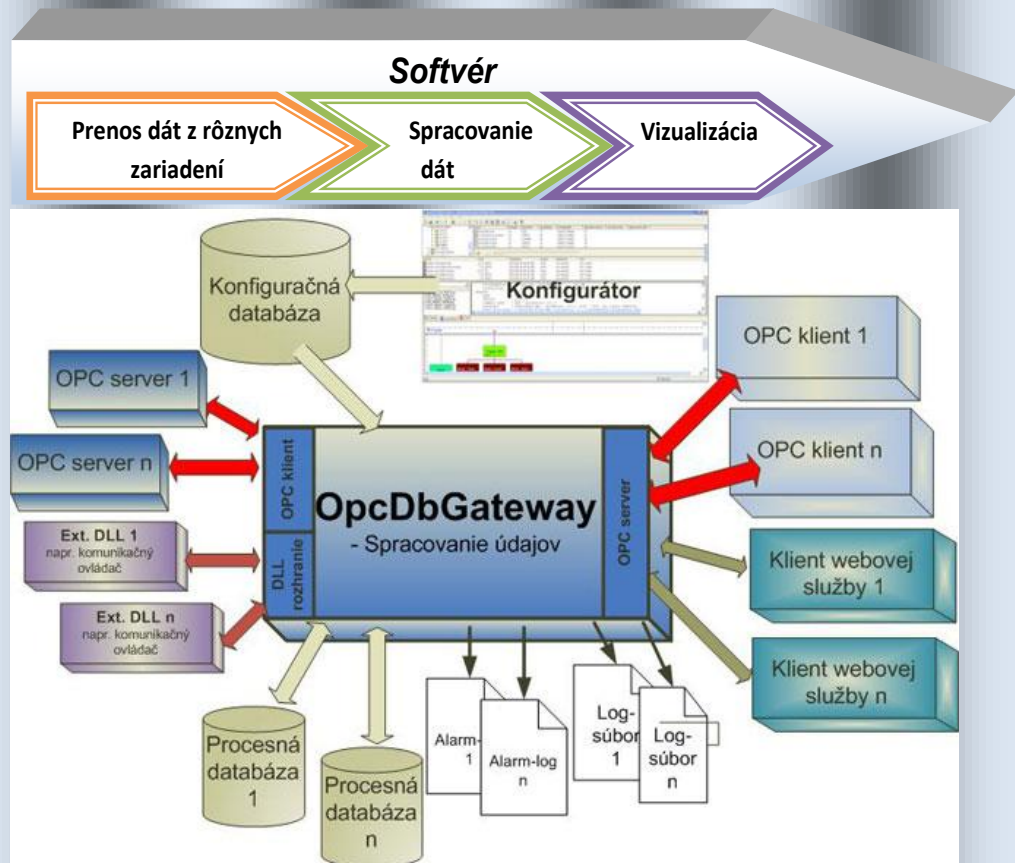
Softvér

Prenos dát z rôznych zariadení

Spracovanie dát

Vizualizácia

Konfiguračná databáza

Konfigurátor

OPC klient 1

OPC server 1

OPC klient n

OPC server n

OPC klient

OpcDbGateway

- Spracovanie údajov

OPC server

Ext. DLL 1
napr. komunikačný ovládač

DLL rozhranie

Klient webovej služby 1

Ext. DLL n
napr. komunikačný ovládač

Klient webovej služby n

Alarm-1

Alarm-log n

Log-súbor 1

Log-súbor n

Procesná databáza 1

Procesná databáza n